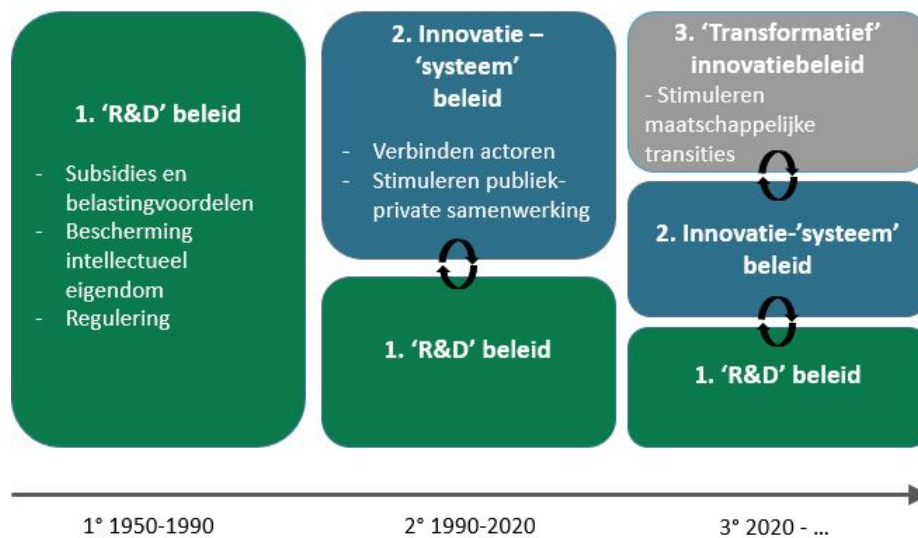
1. 'R&D' beleid

- Subsidies en belastingvoordelen
- Bescherming intellectueel eigendom
- Regulering

2. Innovatie – 'systeem' beleid

- Verbinden actoren
- Stimuleren publiek-private samenwerking

1. 'R&D' beleid

3. 'Transformatief' innovatiebeleid

- Stimuleren maatschappelijke transities

2. Innovatie-'systeem' beleid

1. 'R&D' beleid

1° 1950-1990

2° 1990-2020

3° 2020 - …